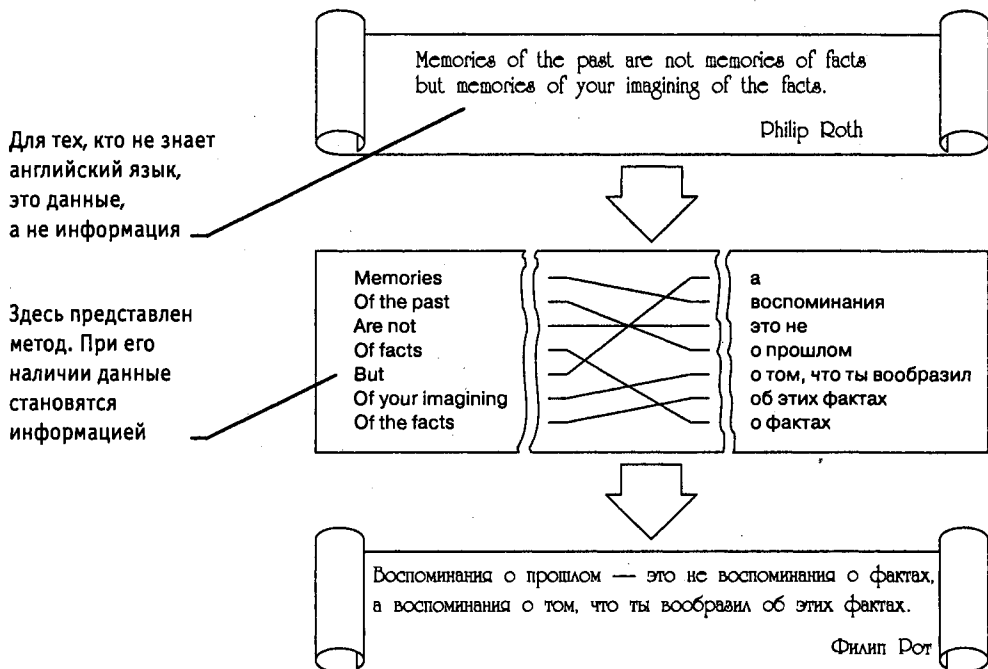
Memories of the past are not memories of facts but memories of your imagining of the facts.

Philip Roth

Для тех, кто не знает английский язык, это данные, а не информация

Memories
Of the past
Are not
Of facts
But
Of your imagining
Of the facts

а
воспоминания
это не
о прошлом
о том, что ты вообразил
об этих фактах
о фактах

Здесь представлен метод. При его наличии данные становятся информацией

Воспоминания о прошлом — это не воспоминания о фактах, а воспоминания о том, что ты вообразил об этих фактах.

Филип Рот